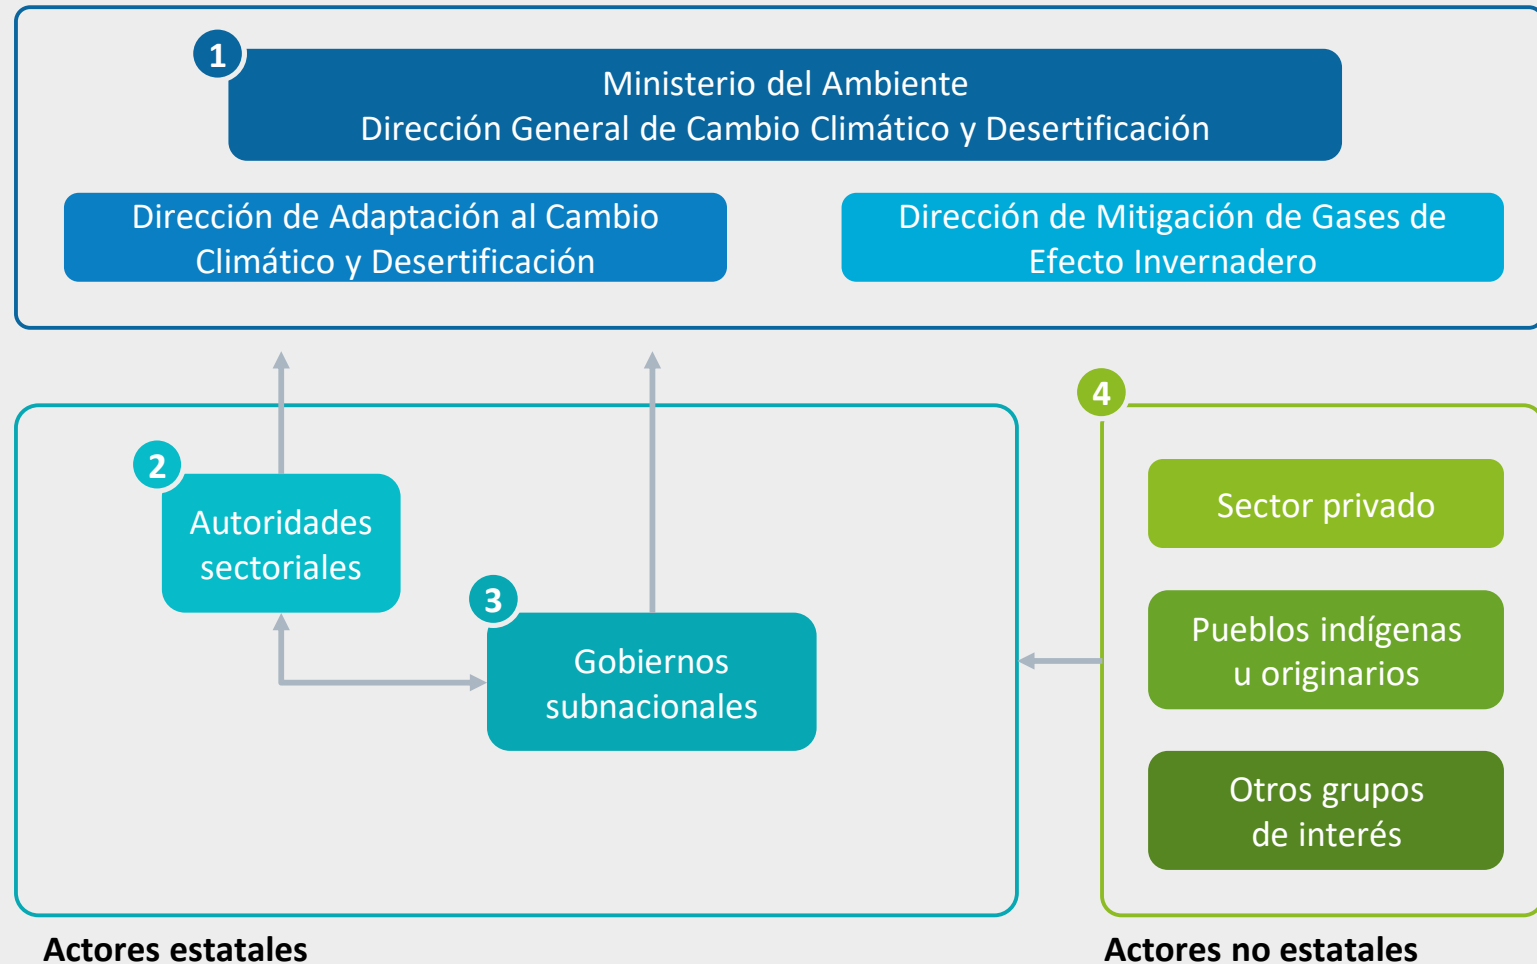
1
Ministerio del Ambiente
Dirección General de Cambio Climático y Desertificación

Dirección de Adaptación al Cambio Climático y Desertificación

Dirección de Mitigación de Gases de Efecto Invernadero

2
Autoridades sectoriales

3
Gobiernos subnacionales

4
Sector privado

Pueblos indígenas u originarios

Otros grupos de interés

Actores estatales

Actores no estatales